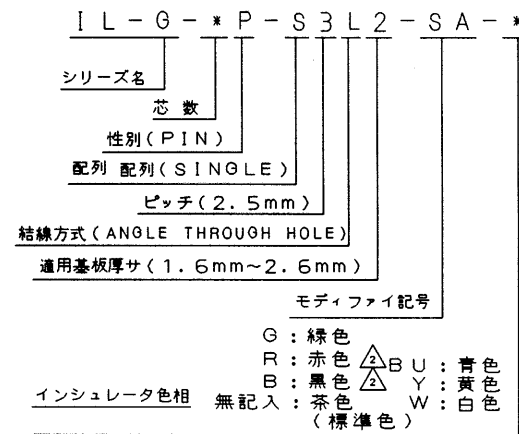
IL-G-*P-S3L2-SA-*

シリーズ名

芯数

性別(PIN)

配列 配列(SINGLE)

ピッチ(2.5mm)

結線方式(ANGLE THROUGH HOLE)

適用基板厚サ(1.6mm~2.6mm)

モディファイ記号

G:緑色
R:赤色 2 BU:青色
B:黒色 2 Y:黄色
無記入:茶色 W:白色
(標準色)

インシュレータ色相